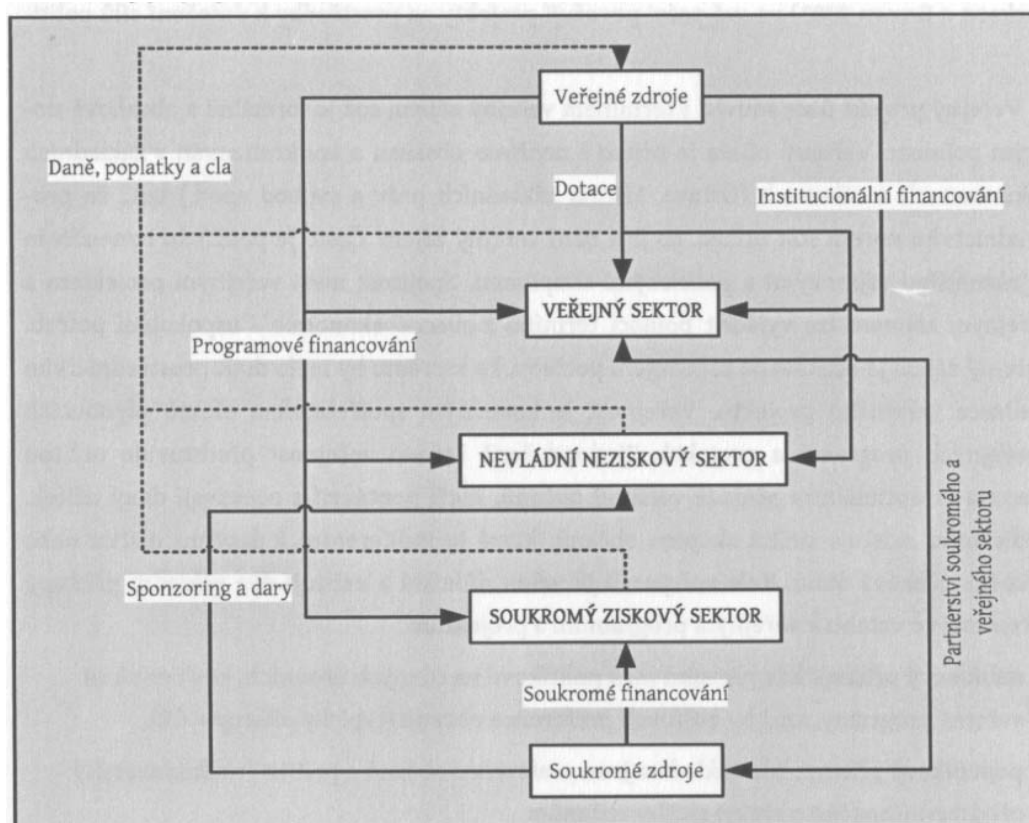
Veřejné zdroje

Daně, poplatky a cla

Dotace

Institucionální financování

VEŘEJNÝ SEKTOR

Programové financování

NEVLÁDNÍ NEZISKOVÝ SEKTOR

Sponzoring a dary

SOUKROMÝ ZISKOVÝ SEKTOR

Partnerství soukromého a veřejného sektoru

Soukromé financování

Soukromé zdroje